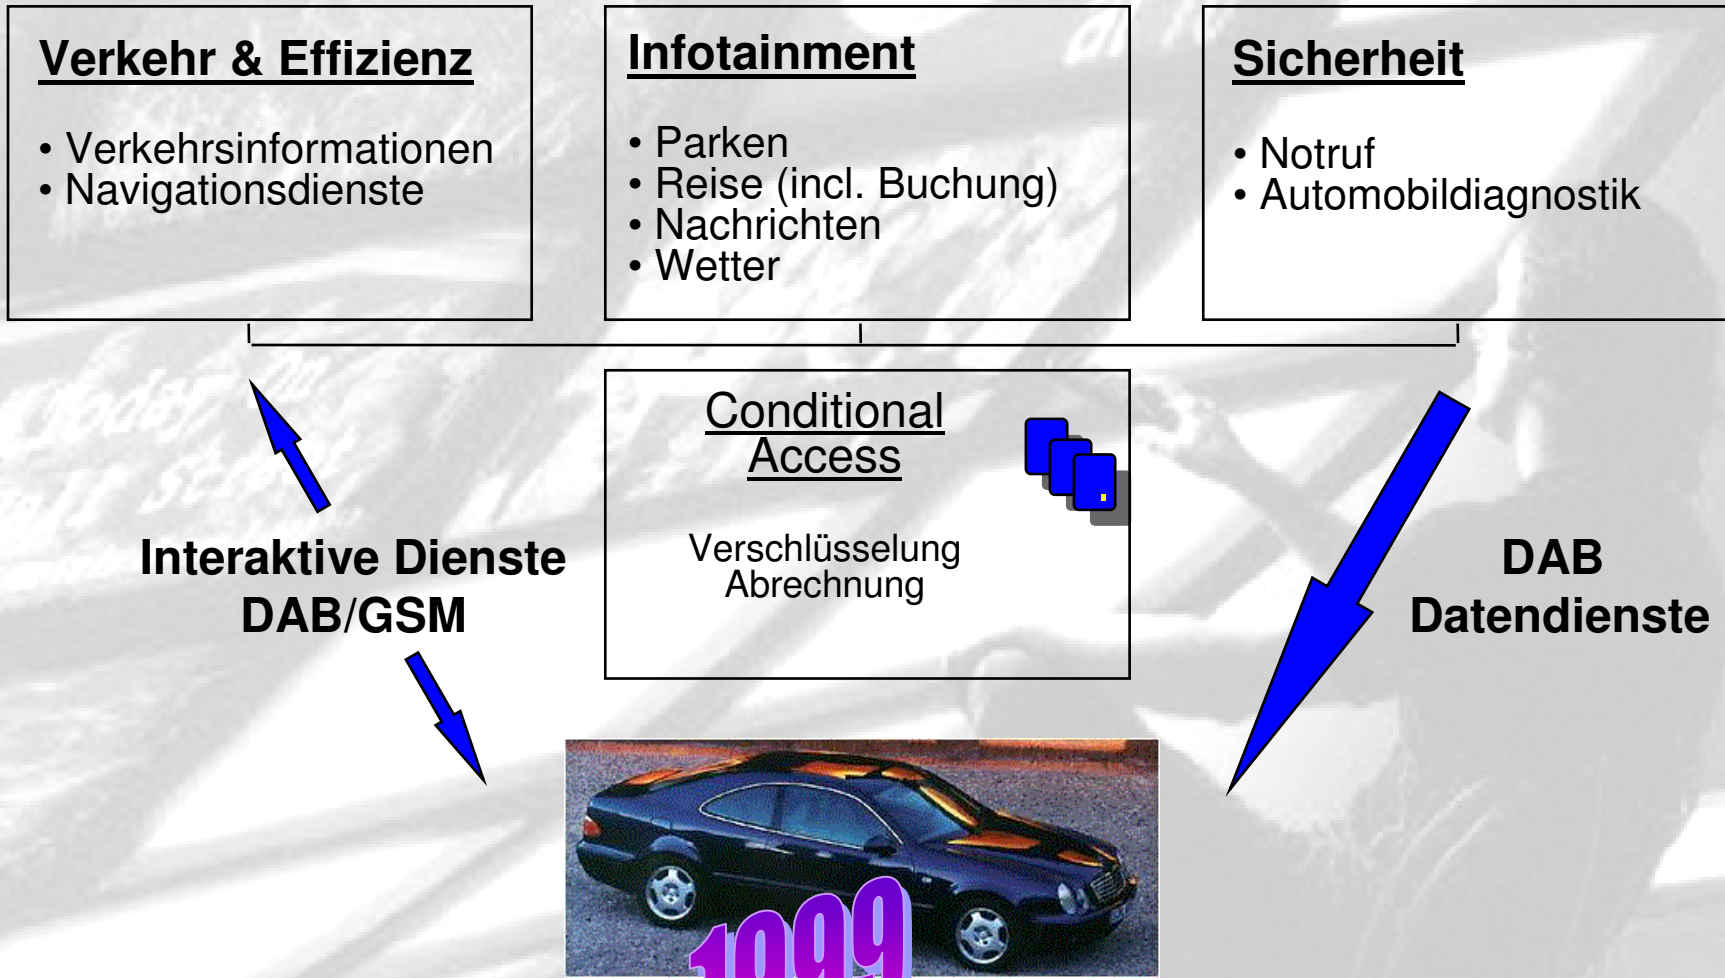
Verkehr & Effizienz

• Verkehrsinformationen
• Navigationsdienste

Infotainment

• Parken
• Reise (incl. Buchung)
• Nachrichten
• Wetter

Sicherheit

• Notruf
• Automobildiagnostik

Conditional Access

Verschlüsselung
Abrechnung

Interaktive Dienste
DAB/GSM

DAB
Datendienste

1999